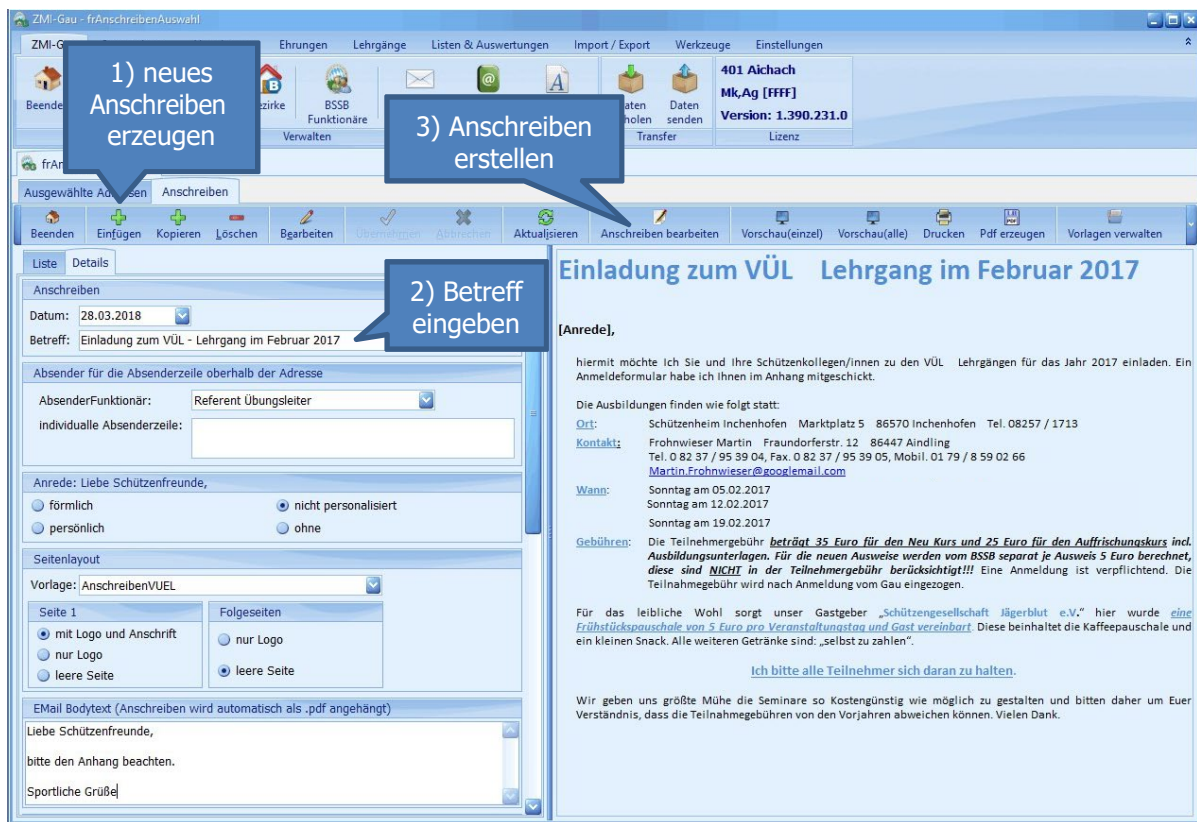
ZMI-Gau - frAnschreibenAuswahl

ZMI-G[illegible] Ehrungen Lehrgänge Listen & Auswertungen Import / Export Werkzeuge Einstellungen

Beende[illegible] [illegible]zirke BSSB Funktionäre Verwalten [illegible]aten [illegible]holen Daten senden Transfer 401 Aichach Mk,Ag [FFFF] Version: 1.390.231.0 Lizenz

1) neues Anschreiben erzeugen

3) Anschreiben erstellen

frAn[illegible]

Ausgewählte A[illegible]en Anschreiben

Beenden Einfügen Kopieren Löschen Bearbeiten Übernehmen Abbrechen Aktualisieren Anschreiben bearbeiten Vorschau(einzel) Vorschau(alle) Drucken Pdf erzeugen Vorlagen verwalten

Liste Details

Anschreiben

Datum: 28.03.2018

Betreff: Einladung zum VÜL - Lehrgang im Februar 2017

2) Betreff eingeben

Absender für die Absenderzeile oberhalb der Adresse

AbsenderFunktionär: Referent Übungsleiter

individualle Absenderzeile:

Anrede: Liebe Schützenfreunde,

förmlich nicht personalisiert

persönlich ohne

Seitenlayout

Vorlage: AnschreibenVUEL

Seite 1

mit Logo und Anschrift

nur Logo

leere Seite

Folgeseiten

nur Logo

leere Seite

EMail Bodytext (Anschreiben wird automatisch als .pdf angehängt)

Liebe Schützenfreunde,

bitte den Anhang beachten.

Sportliche Grüße

Einladung zum VÜL Lehrgang im Februar 2017

[Anrede],

hiermit möchte Ich Sie und Ihre Schützenkollegen/innen zu den VÜL Lehrgängen für das Jahr 2017 einladen. Ein Anmeldeformular habe ich Ihnen im Anhang mitgeschickt.

Die Ausbildungen finden wie folgt statt:

Ort: Schützenheim Inchenhofen Marktplatz 5 86570 Inchenhofen Tel. 08257 / 1713

Kontakt: Frohnwieser Martin Fraundorferstr. 12 86447 Aindling Tel. 0 82 37 / 95 39 04, Fax. 0 82 37 / 95 39 05, Mobil. 01 79 / 8 59 02 66 Martin.Frohnwieser@googlemail.com

Wann: Sonntag am 05.02.2017 Sonntag am 12.02.2017 Sonntag am 19.02.2017

Gebühren: Die Teilnehmergebühr beträgt 35 Euro für den Neu Kurs und 25 Euro für den Auffrischungskurs incl. Ausbildungsunterlagen. Für die neuen Ausweise werden vom BSSB separat je Ausweis 5 Euro berechnet, diese sind NICHT in der Teilnehmergebühr berücksichtigt!!! Eine Anmeldung ist verpflichtend. Die Teilnahmegebühr wird nach Anmeldung vom Gau eingezogen.

Für das leibliche Wohl sorgt unser Gastgeber „Schützengesellschaft Jägerblut e.V." hier wurde eine Frühstückspauschale von 5 Euro pro Veranstaltungstag und Gast vereinbart. Diese beinhaltet die Kaffeepauschale und ein kleinen Snack. Alle weiteren Getränke sind: „selbst zu zahlen".

Ich bitte alle Teilnehmer sich daran zu halten.

Wir geben uns größte Mühe die Seminare so Kostengünstig wie möglich zu gestalten und bitten daher um Euer Verständnis, dass die Teilnahmegebühren von den Vorjahren abweichen können. Vielen Dank.